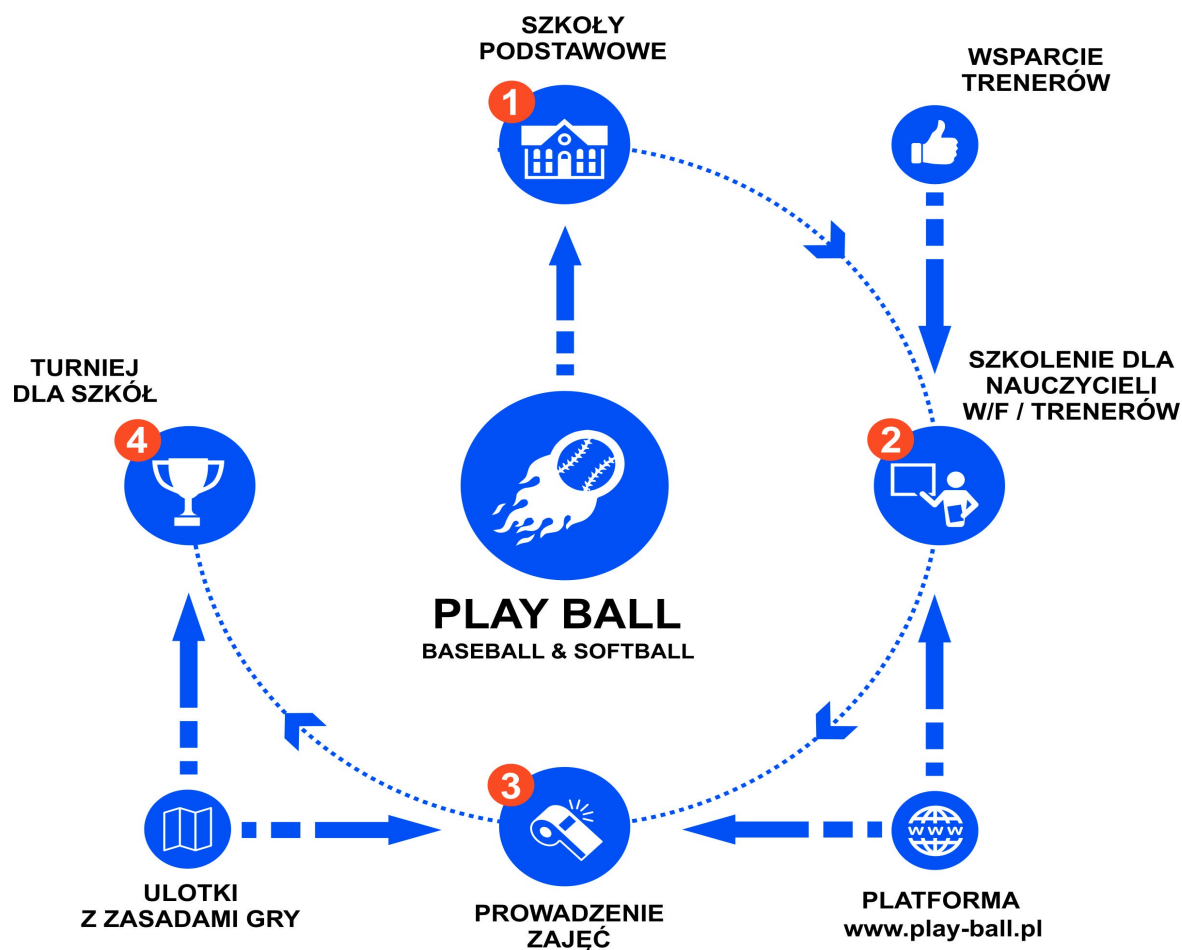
SZKOŁY PODSTAWOWE

1

WSPARCIE TRENERÓW

TURNIEJ DLA SZKÓŁ

4

SZKOLENIE DLA NAUCZYCIELI W/F / TRENERÓW

2

PLAY BALL

BASEBALL & SOFTBALL

3

www

ULOTKI Z ZASADAMI GRY

PROWADZENIE ZAJĘĆ

PLATFORMA www.play-ball.pl